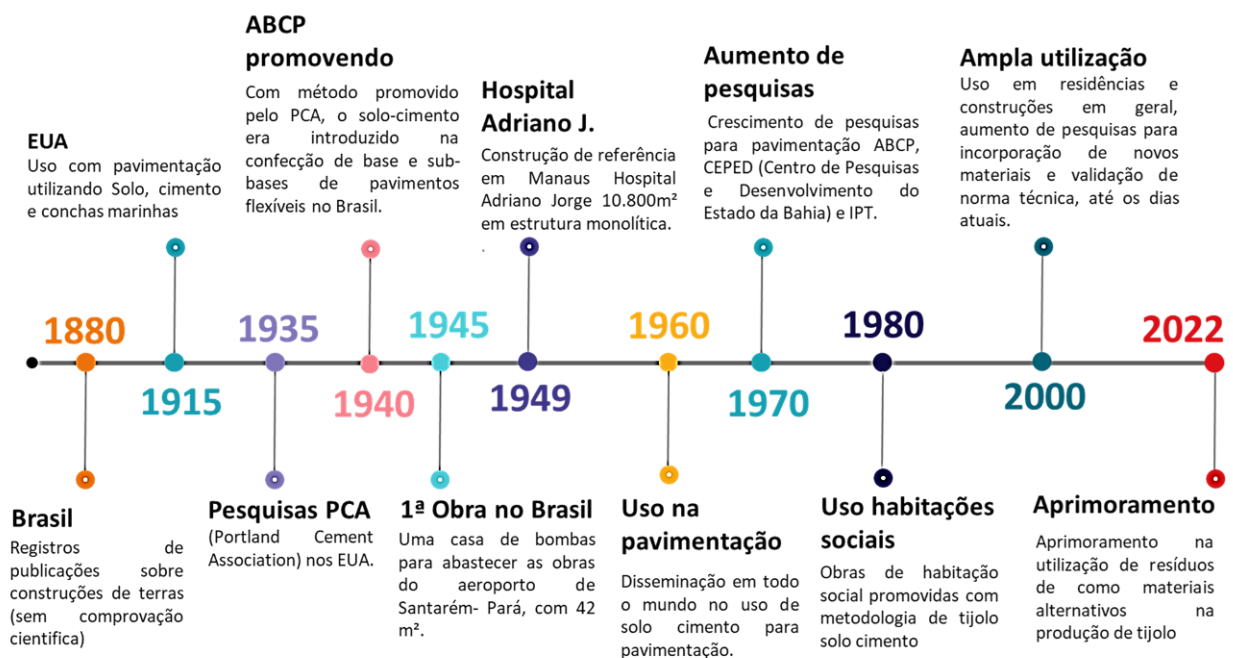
ABCP promovendo
Com método promovido pelo PCA, o solo-cimento era introduzido na confecção de base e sub-bases de pavimentos flexíveis no Brasil.

EUA
Uso com pavimentação utilizando Solo, cimento e conchas marinhas

Hospital Adriano J.
Construção de referência em Manaus Hospital Adriano Jorge 10.800m² em estrutura monolítica.

Aumento de pesquisas
Crescimento de pesquisas para pavimentação ABCP, CEPED (Centro de Pesquisas e Desenvolvimento do Estado da Bahia) e IPT.

Ampla utilização
Uso em residências e construções em geral, aumento de pesquisas para incorporação de novos materiais e validação de norma técnica, até os dias atuais.

1880
1915
1935
1940
1945
1949
1960
1970
1980
2000
2022

Brasil
Registros de publicações sobre construções de terras (sem comprovação cientifica)

Pesquisas PCA
(Portland Cement Association) nos EUA.

1ª Obra no Brasil
Uma casa de bombas para abastecer as obras do aeroporto de Santarém- Pará, com 42 m².

Uso na pavimentação
Disseminação em todo o mundo no uso de solo cimento para pavimentação.

Uso habitações sociais
Obras de habitação social promovidas com metodologia de tijolo solo cimento

Aprimoramento
Aprimoramento na utilização de resíduos de como materiais alternativos na produção de tijolo